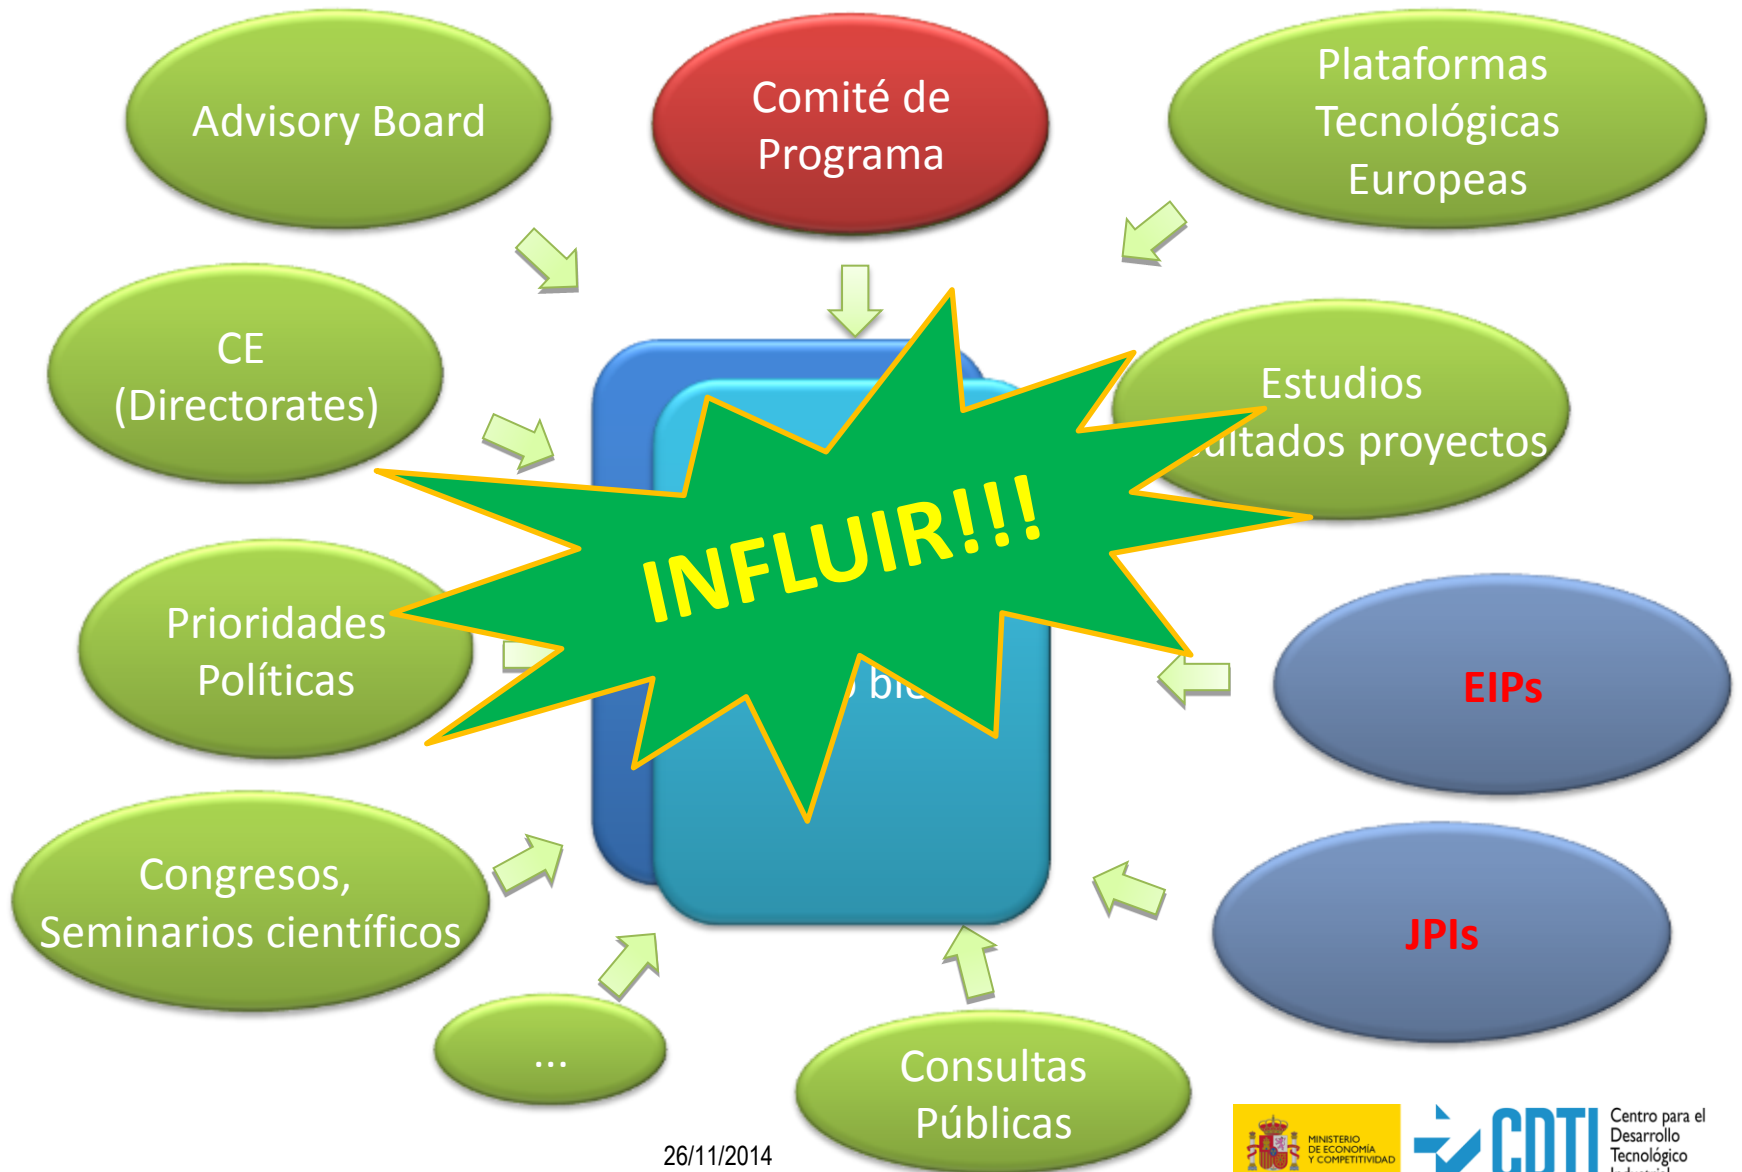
Advisory Board

Comité de Programa

Plataformas Tecnológicas Europeas

CE (Directorates)

Estudios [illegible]ultados proyectos

INFLUIR!!!

Prioridades Políticas

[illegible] bi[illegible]

EIPs

Congresos, Seminarios científicos

JPIs

...

Consultas Públicas

26/11/2014

MINISTERIO DE ECONOMÍA Y COMPETITIVIDAD

CDTI Centro para el Desarrollo Tecnológico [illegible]